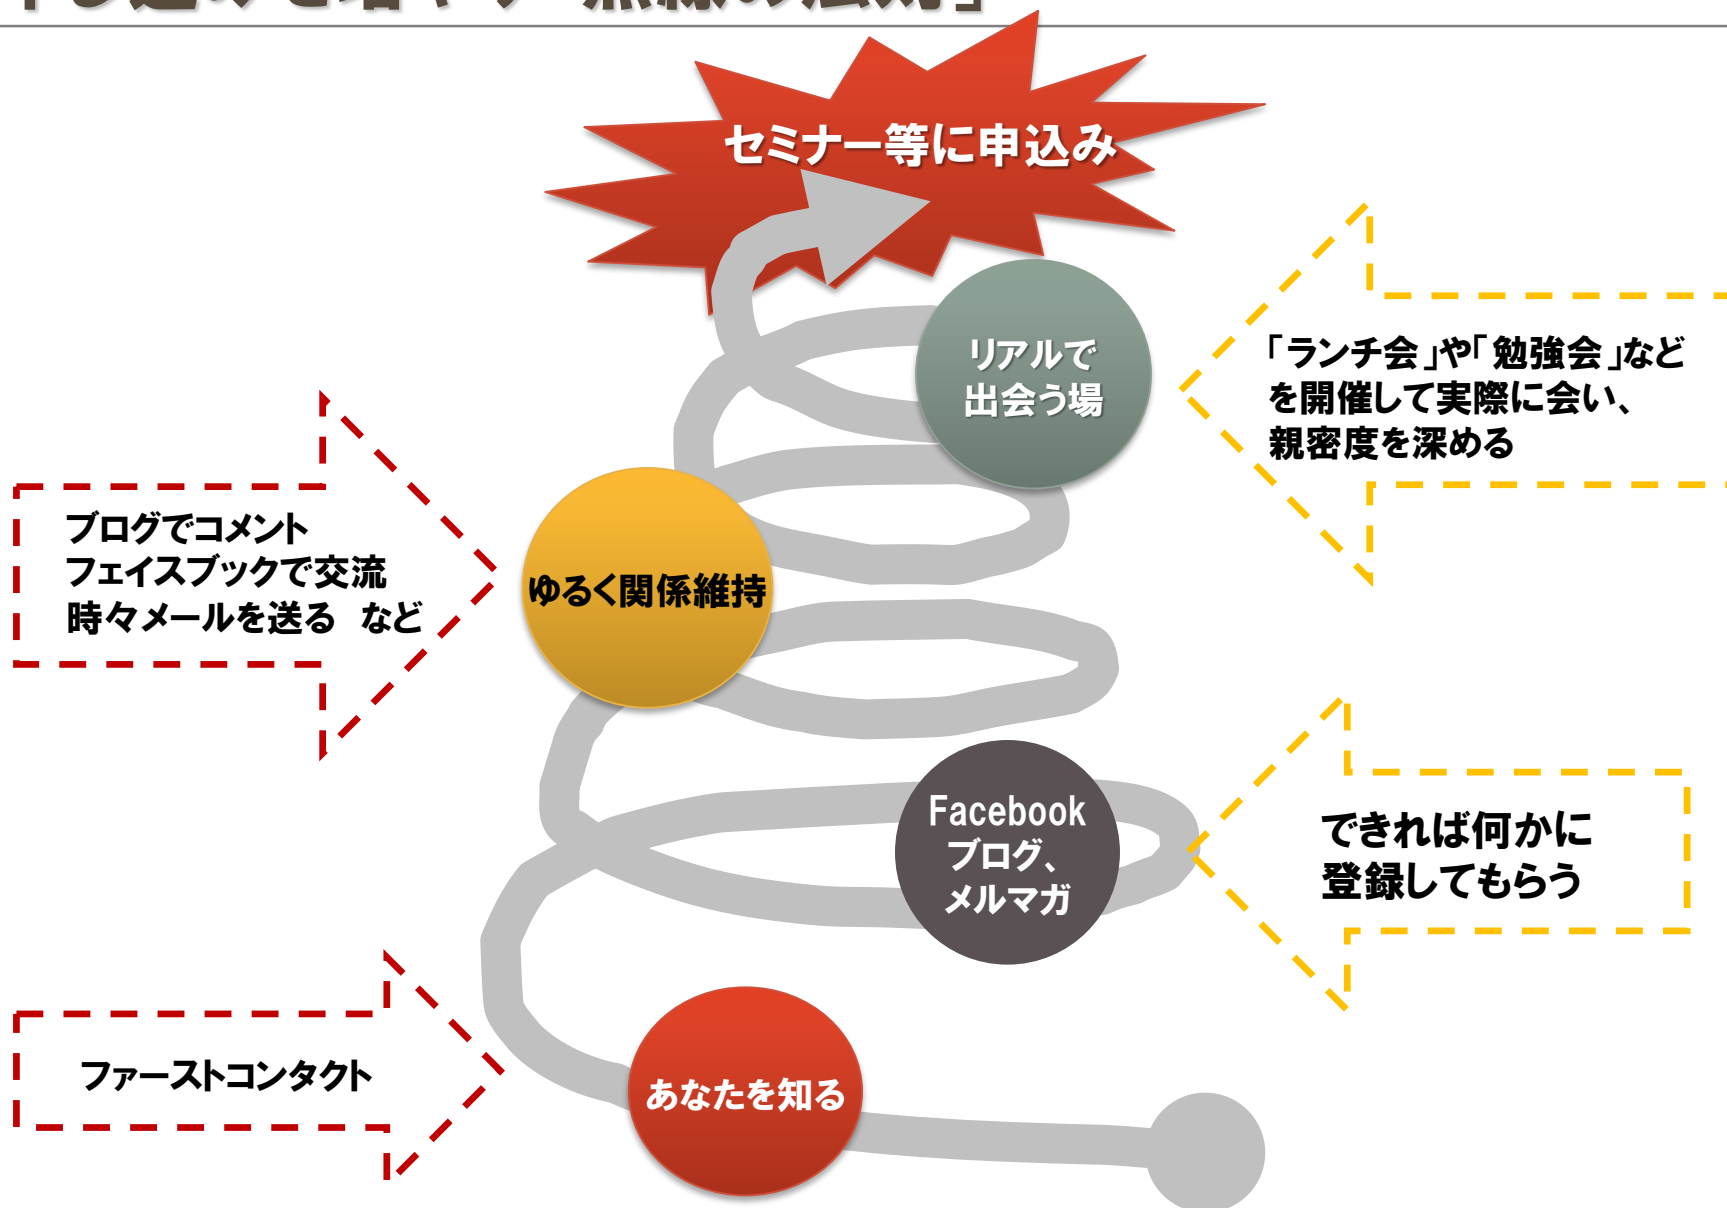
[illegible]

セミナー等に申込み

リアルで出会う場

「ランチ会」や「勉強会」などを開催して実際に会い、親密度を深める

ブログでコメント
フェイスブックで交流
時々メールを送る　など

ゆるく関係維持

Facebook
ブログ、
メルマガ

できれば何かに登録してもらう

ファーストコンタクト

あなたを知る